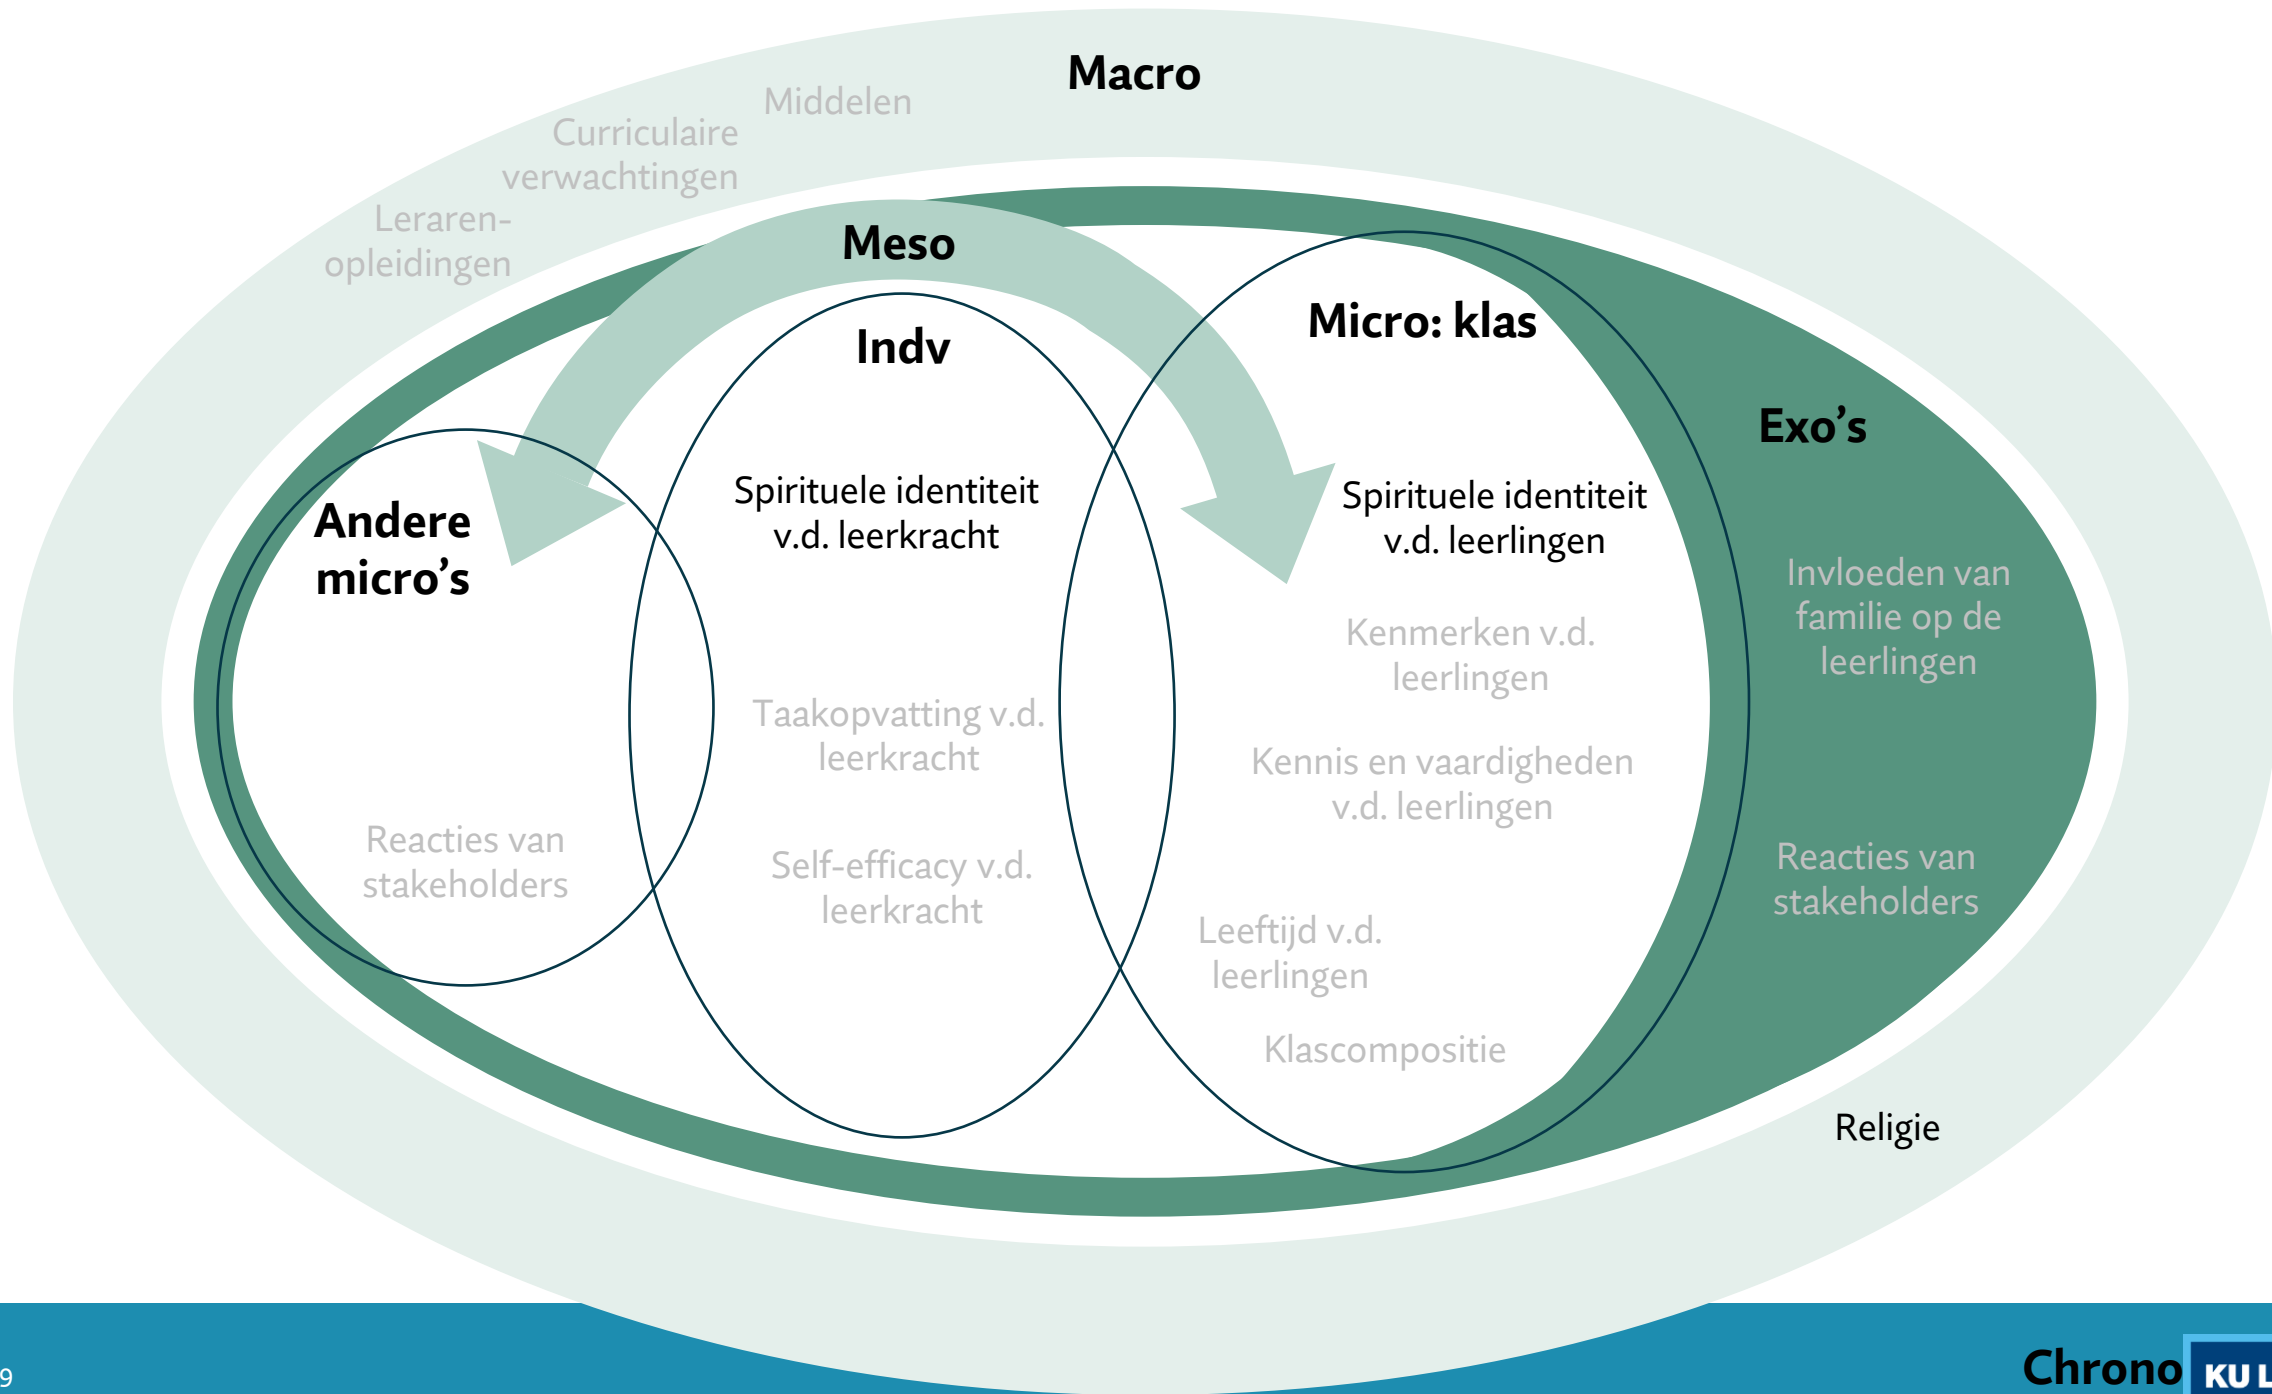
Macro

Middelen

Curriculaire verwachtingen

Leraren-opleidingen

Meso

Indv

Micro: klas

Exo's

Andere micro's

Spirituele identiteit v.d. leerkracht

Spirituele identiteit v.d. leerlingen

Invloeden van familie op de leerlingen

Kenmerken v.d. leerlingen

Taakopvatting v.d. leerkracht

Kennis en vaardigheden v.d. leerlingen

Reacties van stakeholders

Self-efficacy v.d. leerkracht

Reacties van stakeholders

Leeftijd v.d. leerlingen

Klascompositie

Religie

9

Chrono KU L